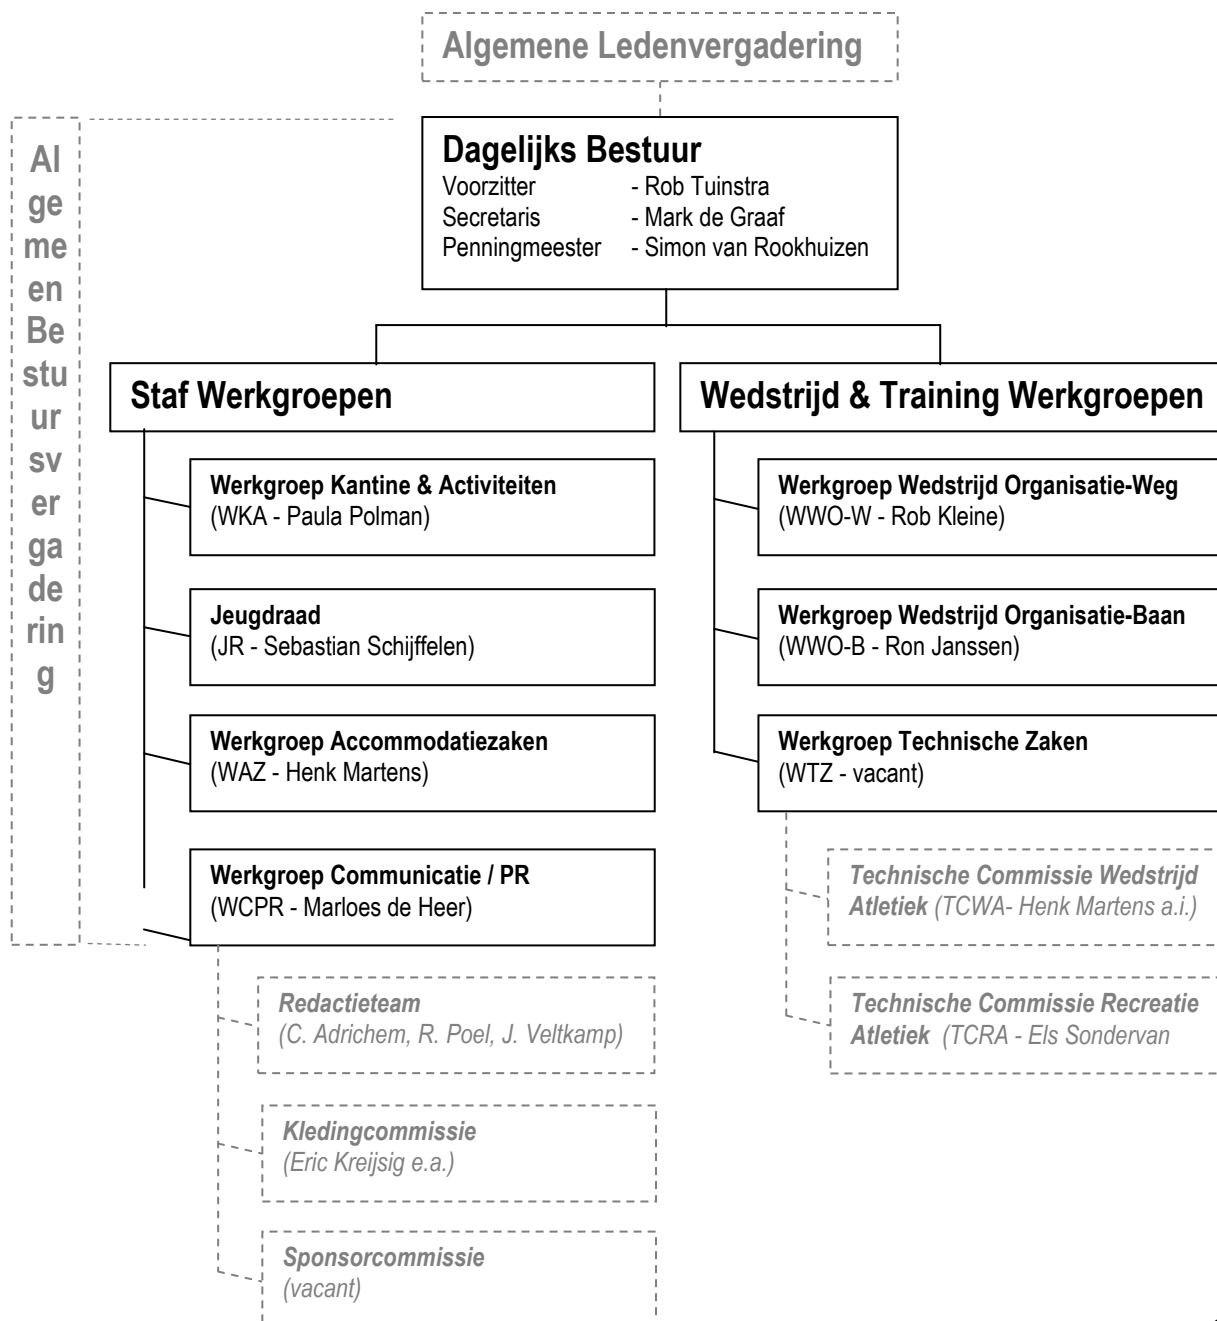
Algemene Ledenvergadering

Algemeen Bestuursvergadering

Dagelijks Bestuur
Voorzitter - Rob Tuinstra
Secretaris - Mark de Graaf
Penningmeester - Simon van Rookhuizen

Staf Werkgroepen

Werkgroep Kantine & Activiteiten
(WKA - Paula Polman)

Jeugdraad
(JR - Sebastian Schijffelen)

Werkgroep Accommodatiezaken
(WAZ - Henk Martens)

Werkgroep Communicatie / PR
(WCPR - Marloes de Heer)

Redactieteam
(C. Adrichem, R. Poel, J. Veltkamp)

Kledingcommissie
(Eric Kreijsig e.a.)

Sponsorcommissie
(vacant)

Wedstrijd & Training Werkgroepen

Werkgroep Wedstrijd Organisatie-Weg
(WWO-W - Rob Kleine)

Werkgroep Wedstrijd Organisatie-Baan
(WWO-B - Ron Janssen)

Werkgroep Technische Zaken
(WTZ - vacant)

Technische Commissie Wedstrijd Atletiek (TCWA- Henk Martens a.i.)

Technische Commissie Recreatie Atletiek (TCRA - Els Sondervan